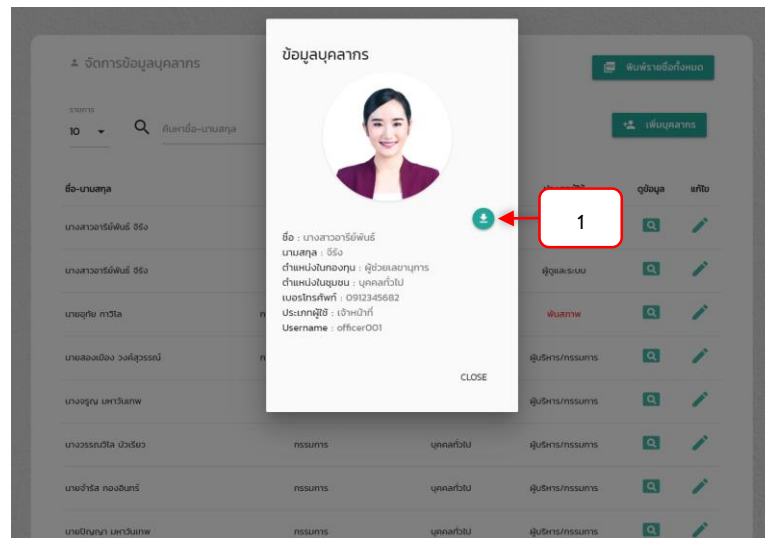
จัดการข้อมูลบุคลากร

พิมพ์รายชื่อทั้งหมด

รายการ
10

ค้นหาชื่อ-นามสกุล

เพิ่มบุคลากร

ชื่อ-นามสกุล

ดูข้อมูล แก้ไข

นางสาวอารีย์พันธ์ จีรัง

นางสาวอารีย์พันธ์ จีรัง

ผู้ดูแลระบบ

นายอุทัย กาวีไล

พ้นสภาพ

นายสองเมือง วงศ์สุวรรณ์

ผู้บริหาร/กรรมการ

นางจรูญ มหาวันเทพ

ผู้บริหาร/กรรมการ

นางวรรณวิไล บัวเรียว กรรมการ บุคคลทั่วไป ผู้บริหาร/กรรมการ

นายจำรัส ทองอินทร์ กรรมการ บุคคลทั่วไป ผู้บริหาร/กรรมการ

นายปัญญา มหาวันเทพ กรรมการ บุคคลทั่วไป ผู้บริหาร/กรรมการ

ข้อมูลบุคลากร

ชื่อ : นางสาวอารีย์พันธ์
นามสกุล : จีรัง
ตำแหน่งในกองทุน : ผู้ช่วยเลขานุการ
ตำแหน่งในชุมชน : บุคคลทั่วไป
เบอร์โทรศัพท์ : 0912345682
ประเภทผู้ใช้ : เจ้าหน้าที่
Username : officer001

CLOSE

1